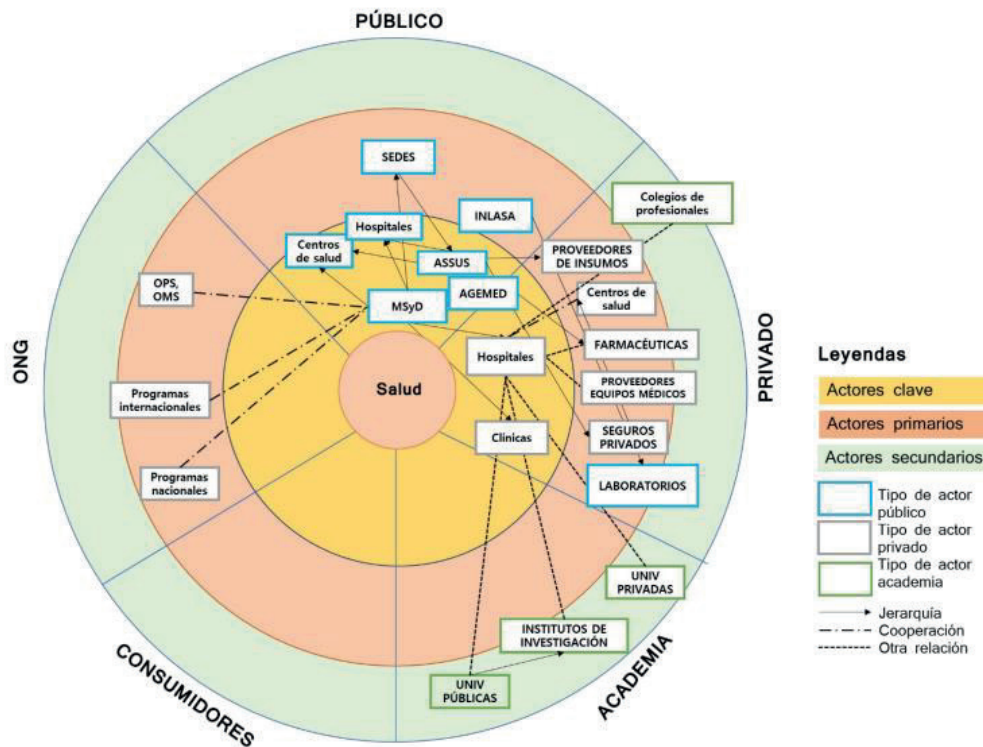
PÚBLICO

ONG

PRIVADO

CONSUMIDORES

ACADEMIA

SEDES

Colegios de profesionales

INLASA

Hospitales

Centros de salud

ASSUS

PROVEEDORES DE INSUMOS

OPS, OMS

MSyD

AGEMED

Centros de salud

FARMACÉUTICAS

Hospitales

Salud

PROVEEDORES EQUIPOS MÉDICOS

Programas internacionales

Clínicas

SEGUROS PRIVADOS

LABORATORIOS

Programas nacionales

UNIV PRIVADAS

INSTITUTOS DE INVESTIGACIÓN

UNIV PÚBLICAS

Leyendas

Actores clave

Actores primarios

Actores secundarios

Tipo de actor público

Tipo de actor privado

Tipo de actor academia

Jerarquía

Cooperación

Otra relación